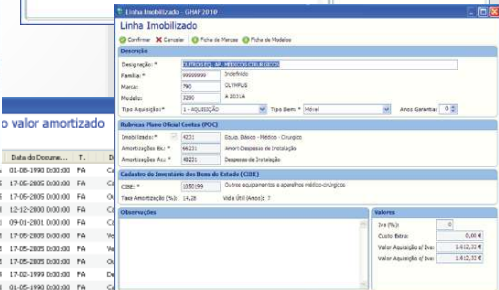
Linha Imobilizado - GIAF 2010

Linha Imobilizado

Confirmar Cancelar Ficha de Marcas Ficha de Modelos

Descrição

Designação: * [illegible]

Família: * 99999999 Indefinido

Marca: 790 OLYMPUS

Modelo: 3290 A 3011A

Tipo Aquisição: * 1 - AQUISIÇÃO Tipo Bem: * Móvel Anos Garantia: 0

Rubricas Plano Oficial Contas (POC)

Imobilizado: * 4231 Equip. Básico - Médico - Cirurgico

Amortizações Ex.: * 66231 Amort.Despesas de Instalação

Amortizações Acu.: * 48231 Despesas de Instalação

Cadastro do Inventário dos Bens do Estado (CIBE)

CIBE: * 1350199 Outros equipamentos e aparelhos médico-cirurgicos

Taxa Amortização (%): 14,28 Vida Útil (Anos): 7

Observações

Valores

Iva (%): 0

Custo Extra: 0,00 €

Valor Aquisição s/ Iva: 1.612,33 €

Valor Aquisição c/ Iva: 1.612,33 €

o valor amortizado

| Data do Docume... | T. | D |
|---|---|---|
| 01-08-1990 0:00:00 | FA | Ca |
| 17-05-2005 0:00:00 | FA | Ce |
| 17-05-2005 0:00:00 | FA | Ce |
| 12-12-2000 0:00:00 | FA | Ca |
| 09-01-2001 0:00:00 | FA | Ca |
| 17-05-2005 0:00:00 | FA | Ve |
| 17-05-2005 0:00:00 | FA | Ve |
| 17-05-2005 0:00:00 | FA | Ce |
| 17-02-1999 0:00:00 | FA | Ca |
| 01-05-1990 0:00:00 | FA | Ca |